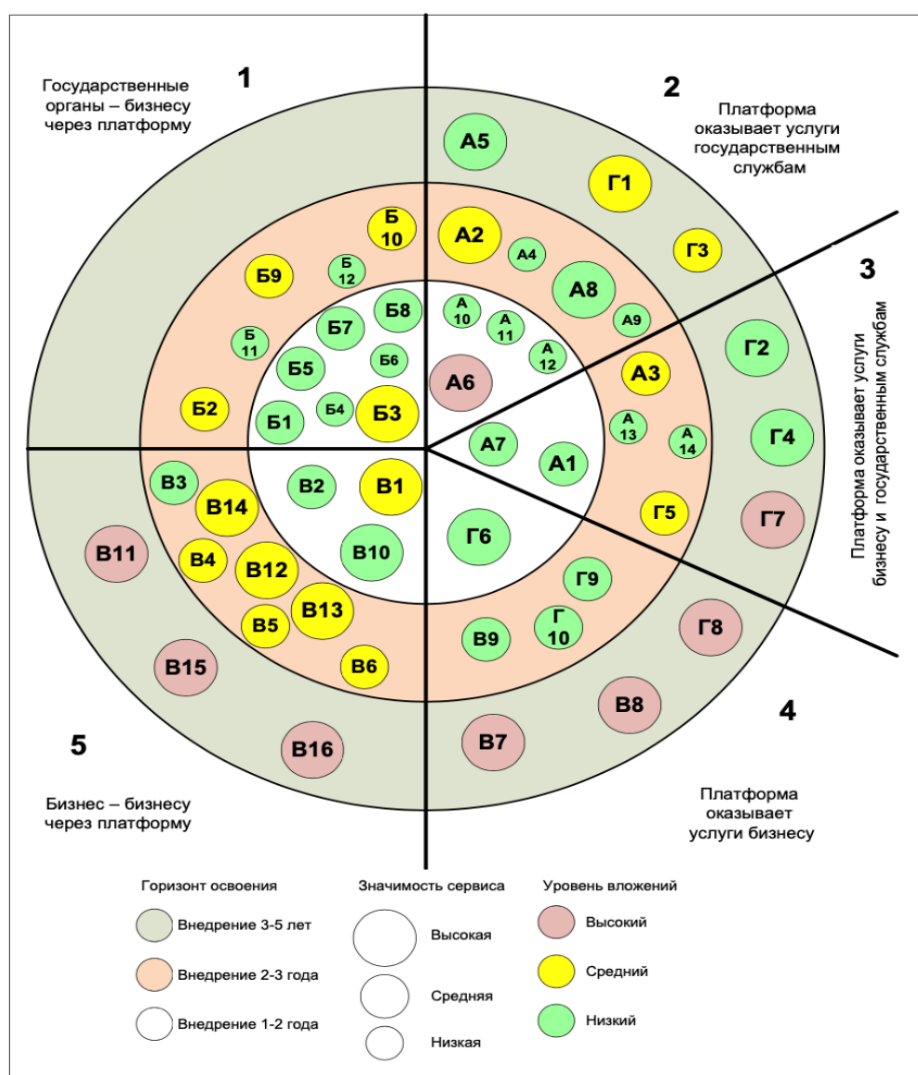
1

Государственные органы – бизнесу через платформу

2

Платформа оказывает услуги государственным службам

3

Платформа оказывает услуги бизнесу и государственным службам

4

Платформа оказывает услуги бизнесу

5

Бизнес – бизнесу через платформу

А5
Г1
А2
А4
Г3
А8
А9
А 10
А 11
А 12
А6
А3
Г2
А 13
А 14
Г4
А7
А1
Г5
Г7
Г6
Г9
Г 10
Г8
В9
В8
В7

Б 10
Б9
Б 12
Б8
Б7
Б 11
Б5
Б6
Б2
Б4
Б3
Б1

В3
В2
В1
В14
В11
В4
В12
В10
В13
В5
В6
В15
В16

Горизонт освоения
Внедрение 3-5 лет
Внедрение 2-3 года
Внедрение 1-2 года

Значимость сервиса
Высокая
Средняя
Низкая

Уровень вложений
Высокий
Средний
Низкий